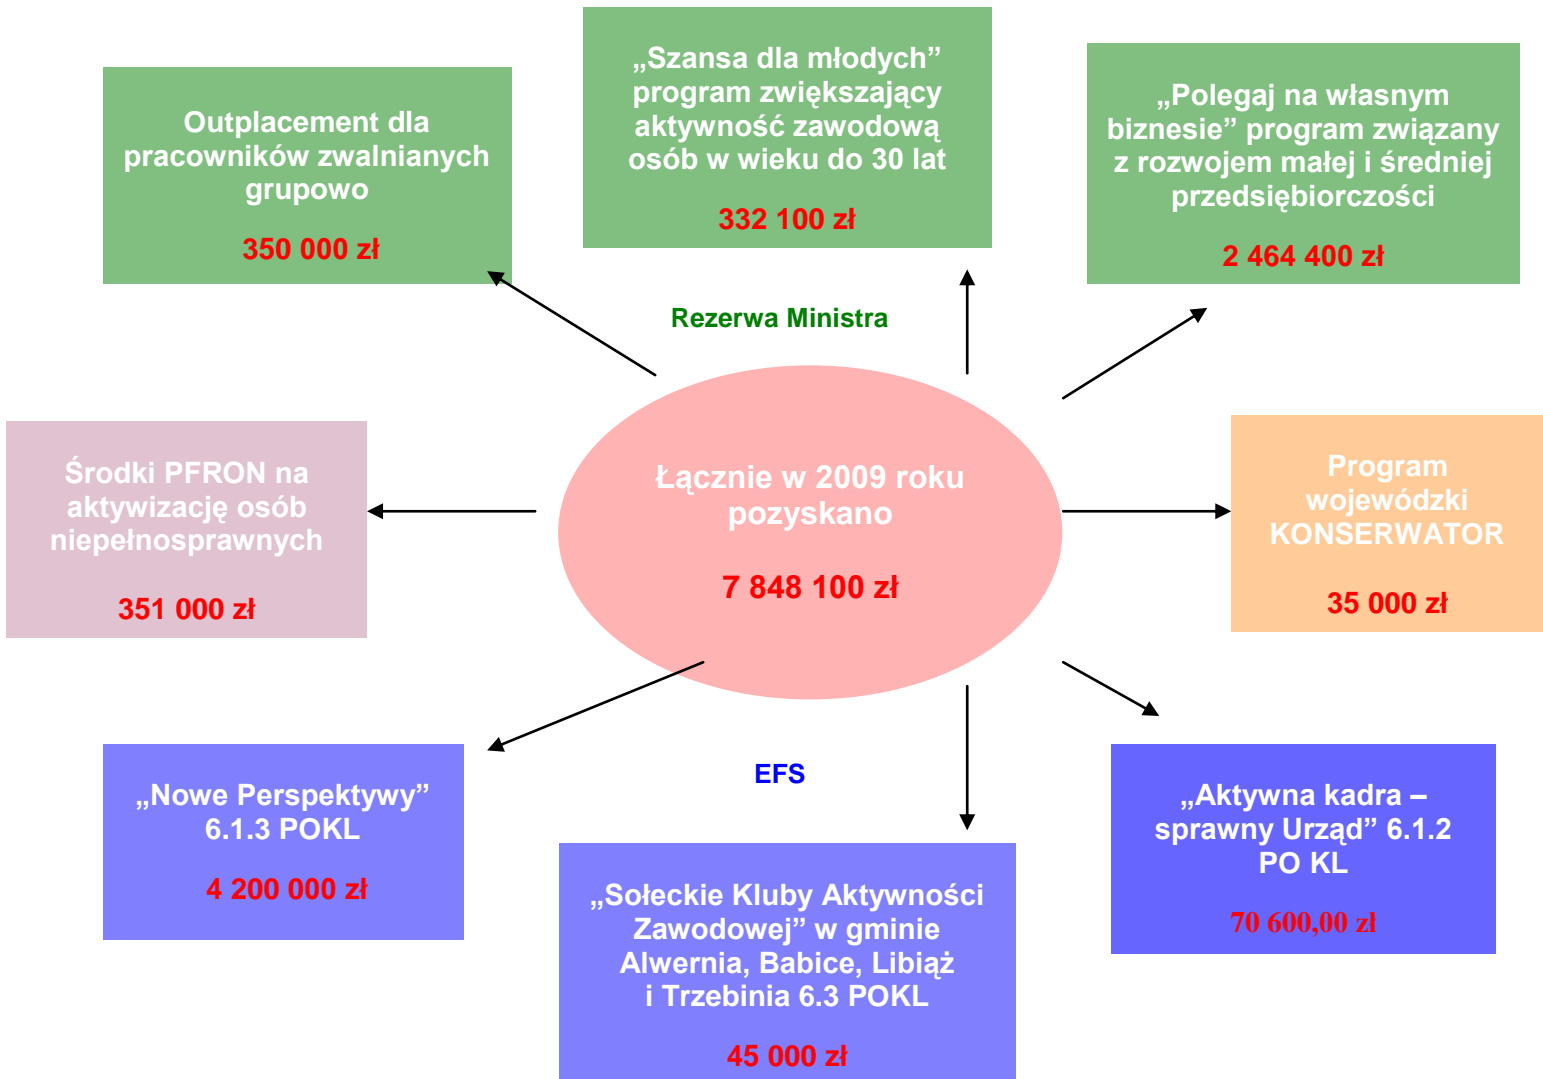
Outplacement dla pracowników zwalnianych grupowo

350 000 zł

„Szansa dla młodych” program zwiększający aktywność zawodową osób w wieku do 30 lat

332 100 zł

„Polegaj na własnym biznesie” program związany z rozwojem małej i średniej przedsiębiorczości

2 464 400 zł

Rezerwa Ministra

Środki PFRON na aktywizację osób niepełnosprawnych

351 000 zł

Łącznie w 2009 roku pozyskano

7 848 100 zł

Program wojewódzki KONSERWATOR

35 000 zł

EFS

„Nowe Perspektywy” 6.1.3 POKL

4 200 000 zł

„Sołeckie Kluby Aktywności Zawodowej” w gminie Alwernia, Babice, Libiąż i Trzebinia 6.3 POKL

45 000 zł

„Aktywna kadra – sprawny Urząd” 6.1.2 PO KL

70 600,00 zł